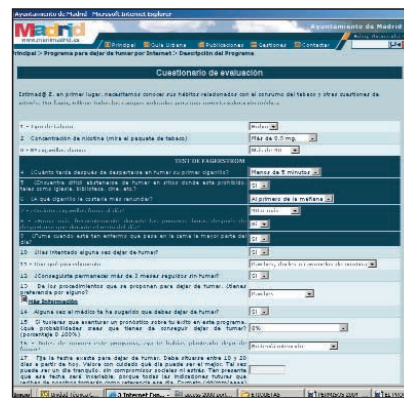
Ayuntamiento de Madrid - Microsoft Internet Explorer

Madrid
www.munimadrid.es

Ayuntamiento de Madrid

Principal | Guía Urbana | Publicaciones | Gestiones | Contactar

Principal > Programa para dejar de fumar por Internet > Descripción del Programa

Cuestionario de evaluación

Estimad@ E., en primer lugar, necesitamos conocer sus hábitos relacionados con el consumo del tabaco y otras cuestiones de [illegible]

1.- Tipo de tabaco: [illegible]

2. Concentración de nicotina (mire el paquete de tabaco) Más de 0.9 mg.

3.- Nº cigarrillos diarios: Más de 40

TEST DE FAGERSTROM

4. ¿Cuánto tarda después de despertarse en fumar su primer cigarrillo? Menos de 5 minutos

5. ¿Encuentra difícil abstenerse de fumar en sitios donde está prohibido hacerlo como iglesias, biblioteca, cine, etc.? Sí

6. ¿A qué cigarrillo le costaría más renunciar? Al primero de la mañana

7. ¿Cuántos cigarrillos fuma al día? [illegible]

8. ¿Fuma más durante las primeras horas después de despertarse que durante el resto del día? Sí

9. ¿Fuma cuando está tan enfermo que pasa en la cama la mayor parte del día? Sí

10. ¿Has intentado alguna vez dejar de fumar? Sí

11. ¿Por qué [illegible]? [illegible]

12. ¿Conseguiste permanecer más de 3 meses seguidos sin fumar? Sí

13. De los procedimientos que se proponen para dejar de fumar, ¿tienes preferencia por alguno? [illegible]
Más Información

14. Alguna vez el médico te ha sugerido que debes dejar de fumar? Sí

15. Si tuvieras que asentuar un pronóstico sobre tu éxito en este programa ¿qué probabilidades crees que tienes de conseguir dejar de fumar? (porcentaje 0 -100%) 0%

16. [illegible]

17. Fije la fecha exacta para dejar de fumar. Debe situarse entre 10 y 20 días a partir de hoy. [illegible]

Inicio | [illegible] | 3 Internet Ex... | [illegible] | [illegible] | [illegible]